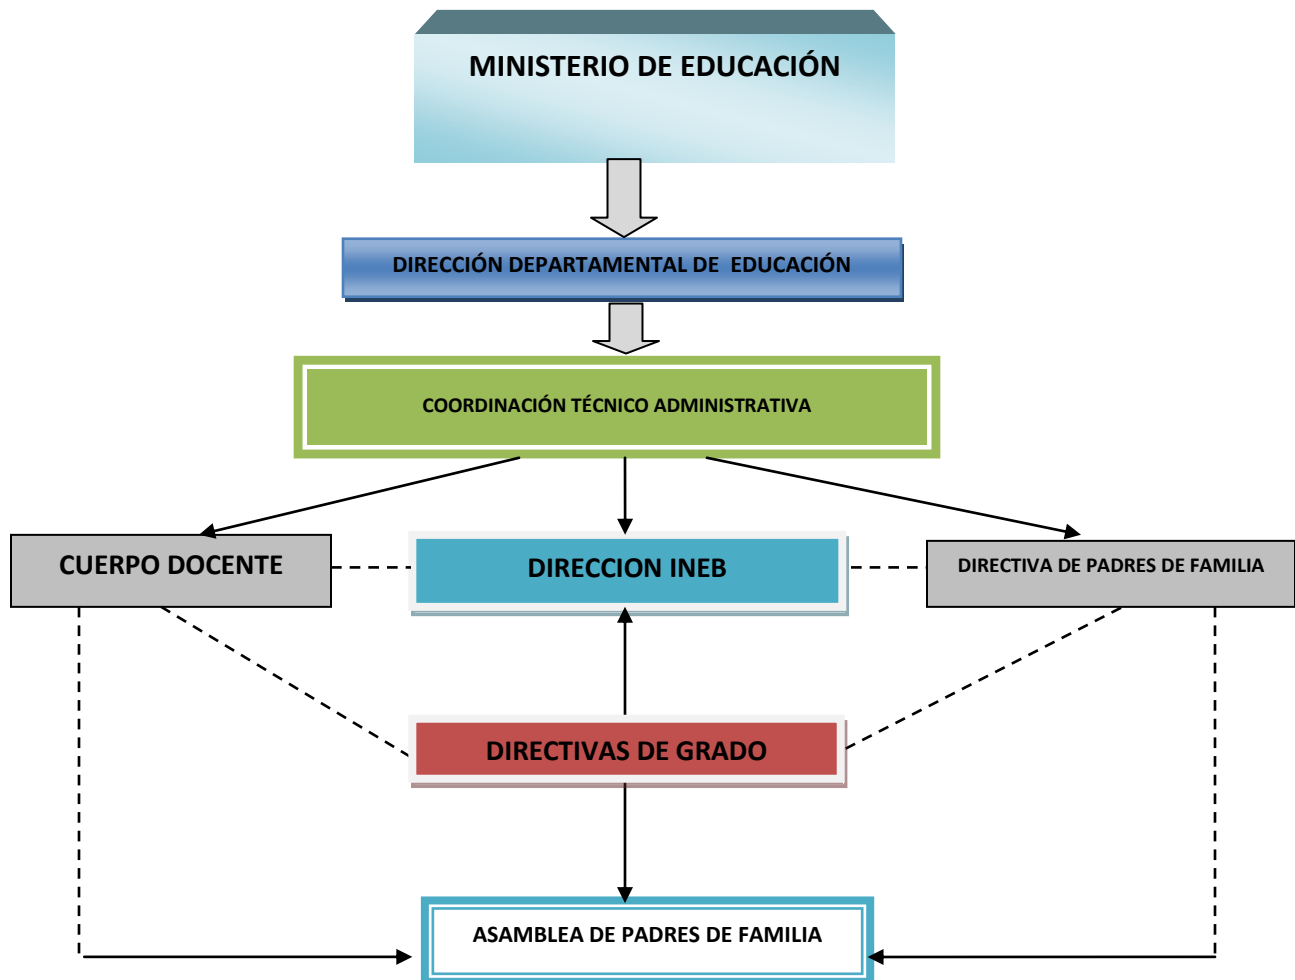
MINISTERIO DE EDUCACIÓN

DIRECCIÓN DEPARTAMENTAL DE EDUCACIÓN

COORDINACIÓN TÉCNICO ADMINISTRATIVA

CUERPO DOCENTE

DIRECCION INEB

DIRECTIVA DE PADRES DE FAMILIA

DIRECTIVAS DE GRADO

ASAMBLEA DE PADRES DE FAMILIA